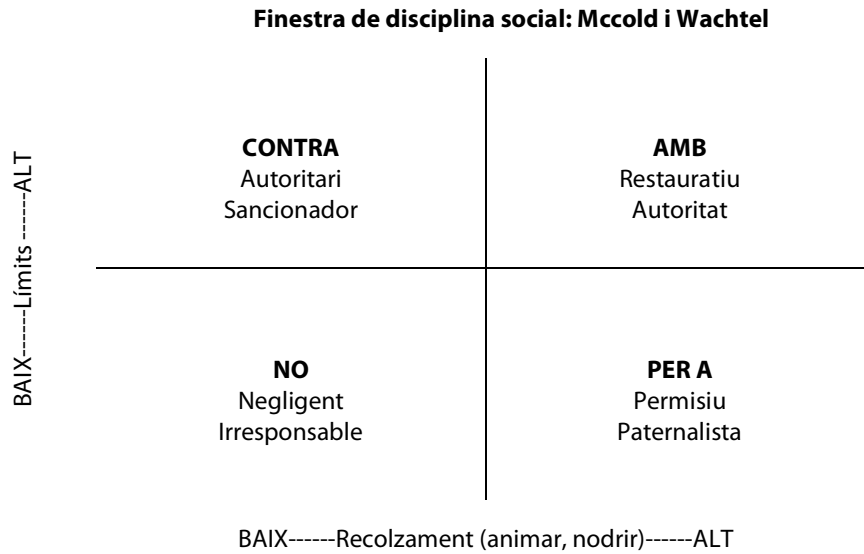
**Finestra de disciplina social: Mccold i Wachtel**

BAIX------Límits------ALT

**CONTRA**
Autoritari
Sancionador

**AMB**
Restauratiu
Autoritat

**NO**
Negligent
Irresponsable

**PER A**
Permisiu
Paternalista

BAIX------Recolzament (animar, nodrir)------ALT